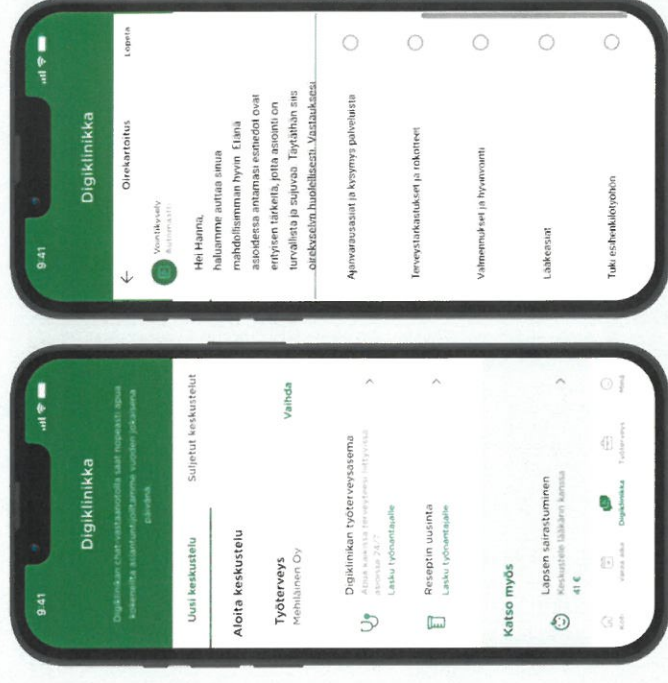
9:41

Digiklinikka

Digiklinikan chat-vastaanotolla saat nopeasti apua kokeneilta asiantuntijoiltamme vuoden jokaisena päivänä.

Uusi keskustelu

Suljetut keskustelut

Aloita keskustelu

Työterveys
Mehiläinen Oy

Vaihda

Digiklinikan työterveysasema
Apua kaikissa terveyteen liittyvissä asioissa 24/7
Lasku työnantajalle

Reseptin uusinta
Lasku työnantajalle

Katso myös

Lapsen sairastuminen
Keskustele lääkärin kanssa
41 €

Koti

Varaa aika

Digiklinikka

Tutkimukset

Muut

9:41

Digiklinikka

Oirekartoitus

Lopeta

Vointikysely
Automaatti

Hei Hanna,
haluamme auttaa sinua mahdollisimman hyvin. Etenä asioidessa antamasi esitiedot ovat erityisen tärkeitä, jotta asiointi on turvallista ja sujuvaa. Täytäthän siis oirekyselyn huolellisesti. Vastauksesi

Ajanvarausasiat ja kysymys palveluista

Terveystarkastukset ja rokotteet

Valmennukset ja hyvinvointi

Lääkeasiat

Tuki esihenkilötyöhön